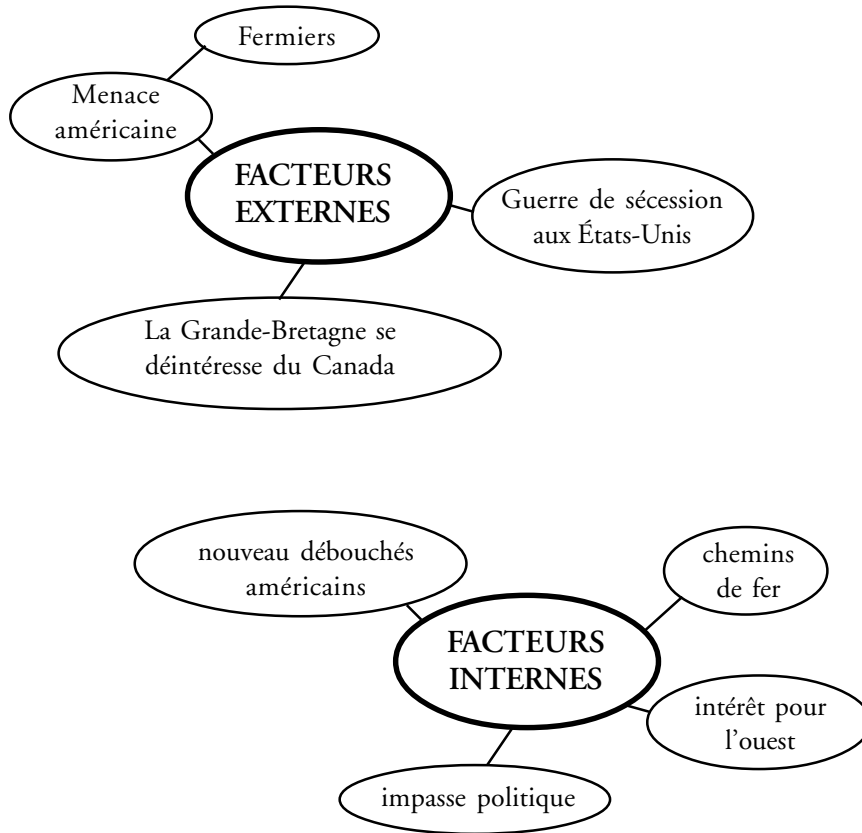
Fermiers

Menace américaine

FACTEURS EXTERNES

Guerre de sécession aux États-Unis

La Grande-Bretagne se déintéresse du Canada

nouveau débouchés américains

chemins de fer

FACTEURS INTERNES

intérêt pour l'ouest

impasse politique